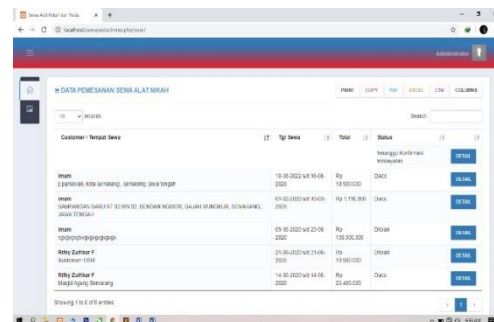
Sewa Alat Nikah dan Rias × +

localhost/sewapesta/index.php/user/

Administrator

≡ DATA PEMESANAN SEWA ALAT NIKAH

PRINT COPY PDF EXCEL CSV COLUMNS

10 records

Search:

| Customer / Tempat Sewa | Tgl Sewa | Total | Status | |
|---|---|---|---|---|
| | | | Menunggu Konfirmasi Pembayaran | DETAIL |
| Imam
jl pandanaran, Kota semarang , semarang, Jawa tengah | 15-06-2022 s/d 16-06-2020 | Rp 19.500.000 | Diacc | DETAIL |
| Imam
SAMPANGAN BARU RT 02 RW 02, BENDAN NGISOR, GAJAH MUNGKUR, SEMARANG, JAWA TENGAH | 01-03-2020 s/d 10-03-2020 | Rp 1.100.000 | Diacc | DETAIL |
| Imam
rpqrqrqrqrqrqrqrqr | 03-06-2020 s/d 23-06-2020 | Rp 130.300.000 | Ditolak | DETAIL |
| Rifky Zulfikar F
Auditorium USM | 21-06-2020 s/d 21-06-2020 | Rp 19.500.000 | Ditolak | DETAIL |
| Rifky Zulfikar F
Masjid Agung Semarang | 14-06-2020 s/d 14-06-2020 | Rp 23.400.000 | Diacc | DETAIL |

Showing 1 to 6 of 6 entries

< 1 >